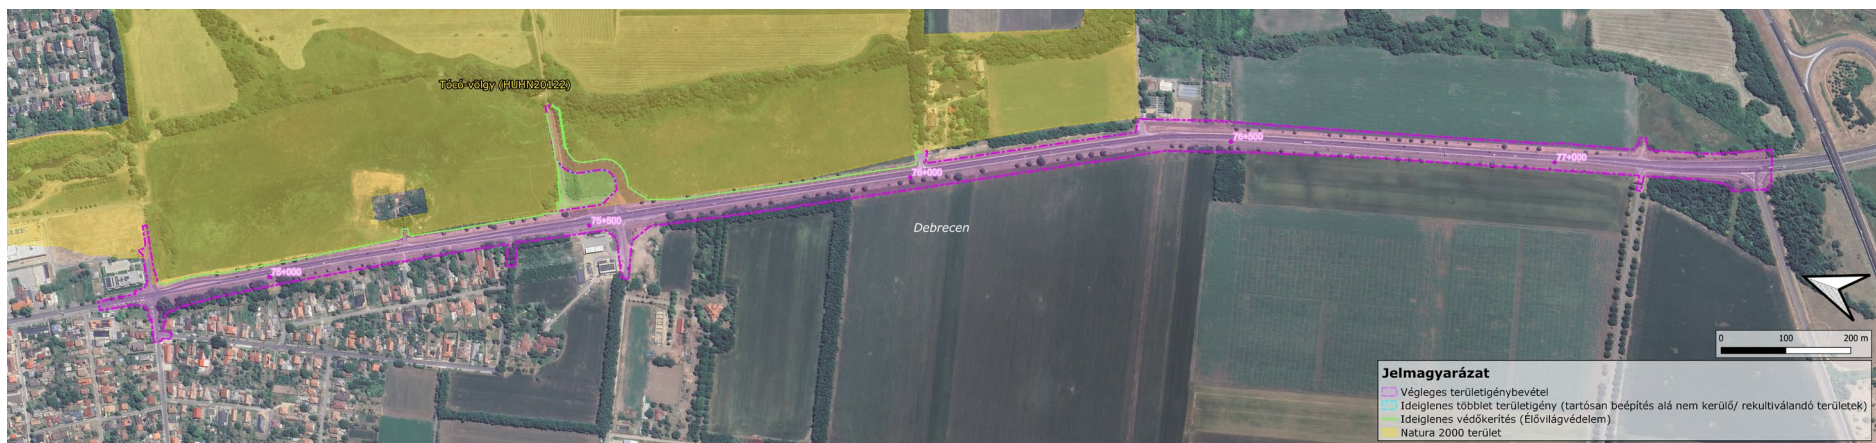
Tócó-völgy (HUHN20122)

75+000

75+500

76+000

76+500

77+000

Debrecen

0 100 200 m

Jelmagyarázat
Végleges területigénybevétel
Ideiglenes többlet területigény (tartósan beépítés alá nem kerülő/ rekultiválandó területek)
Ideiglenes védőkerítés (Élővilágvédelem)
Natura 2000 terület